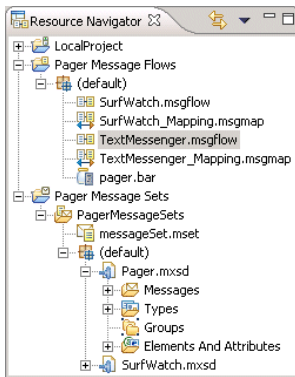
Resource Navigator
LocalProject
Pager Message Flows
(default)
SurfWatch.msgflow
SurfWatch_Mapping.msgmap
TextMessenger.msgflow
TextMessenger_Mapping.msgmap
pager.bar
Pager Message Sets
PagerMessageSets
messageSet.mset
(default)
Pager.mxsd
Messages
Types
Groups
Elements And Attributes
SurfWatch.mxsd